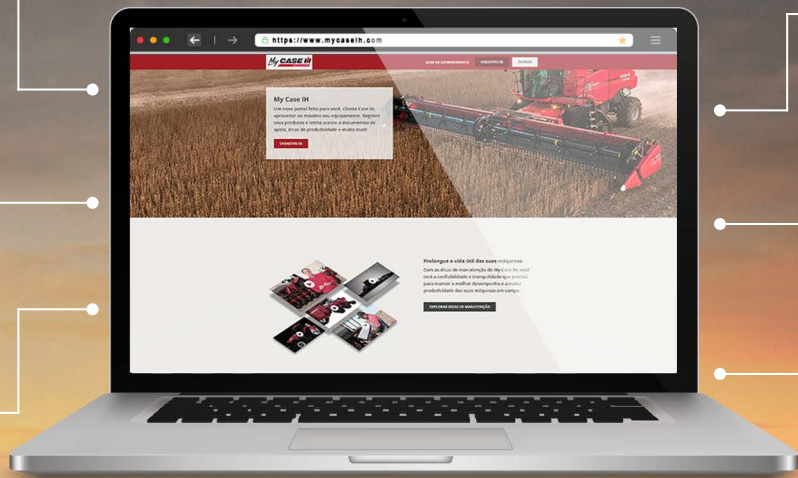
https://www.mycaseih.com

My CASE IH

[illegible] CADASTRE-SE ENTRAR

My Case IH

Um novo portal feito para você, cliente Case IH, aproveitar ao máximo seu equipamento. Registre seus produtos e tenha acesso a documentos de apoio, dicas de produtividade e muito mais!

CADASTRE-SE

Prolongue a vida útil das suas máquinas

Com as dicas de manutenção do My Case IH, você terá a confiabilidade e tranquilidade que precisa para manter o melhor desempenho e a maior produtividade das suas máquinas em campo.

EXPLORAR DICAS DE MANUTENÇÃO